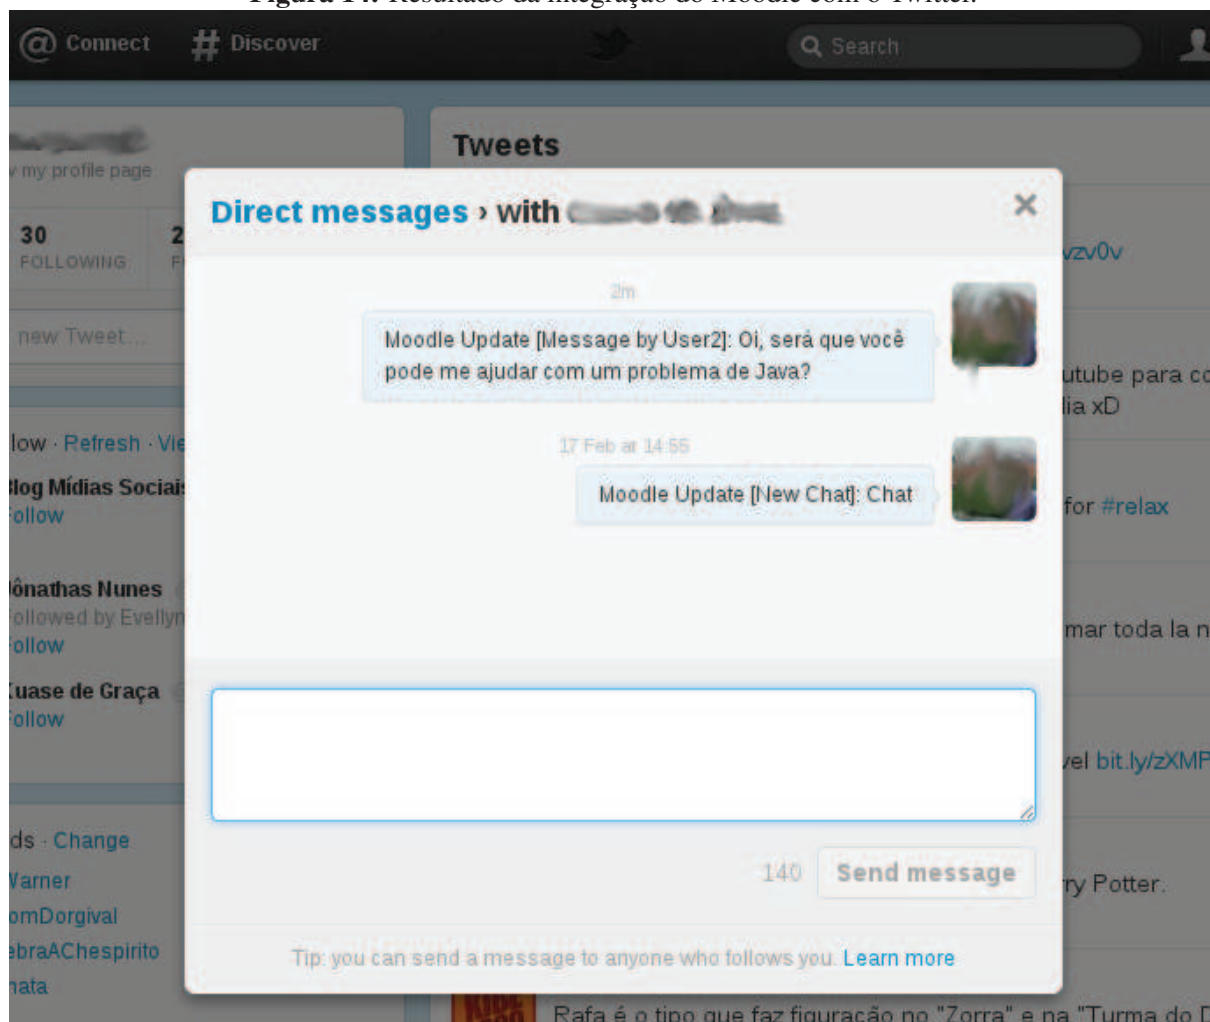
Figura 14: Resultado da integração do Moodle com o Twitter.

@ Connect # Discover Search

Tweets

my profile page

30 FOLLOWING

new Tweet...

low · Refresh · Vie

log Mídias Sociais
ollow

ônathas Nunes
ollowed by Evellyn
ollow

uase de Graça
ollow

ds · Change
arner
omDorgival
braAChespirito
ata

Direct messages › with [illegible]

2m

Moodle Update [Message by User2]: Oi, será que você pode me ajudar com um problema de Java?

17 Feb at 14:55

Moodle Update [New Chat]: Chat

140 Send message

Tip: you can send a message to anyone who follows you. Learn more

vzv0v

utube para co
lia xD

for #relax

mar toda la n

vel bit.ly/zXMP

ry Potter.

Rafa é o tipo que faz figuração no "Zorra" e na "Turma do D